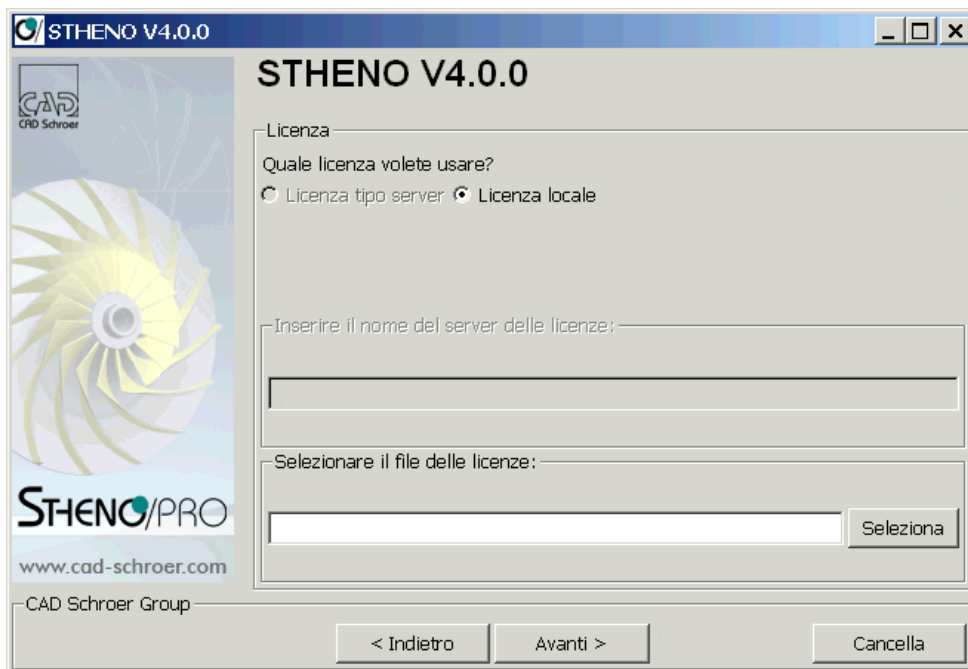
STHENO V4.0.0

CAD Schroer

STHENO V4.0.0

Licenza

Quale licenza volete usare?

Licenza tipo server Licenza locale

Inserire il nome del server delle licenze:

Selezionare il file delle licenze:

Seleziona

STHENO/PRO

www.cad-schroer.com

CAD Schroer Group

< Indietro Avanti > Cancella